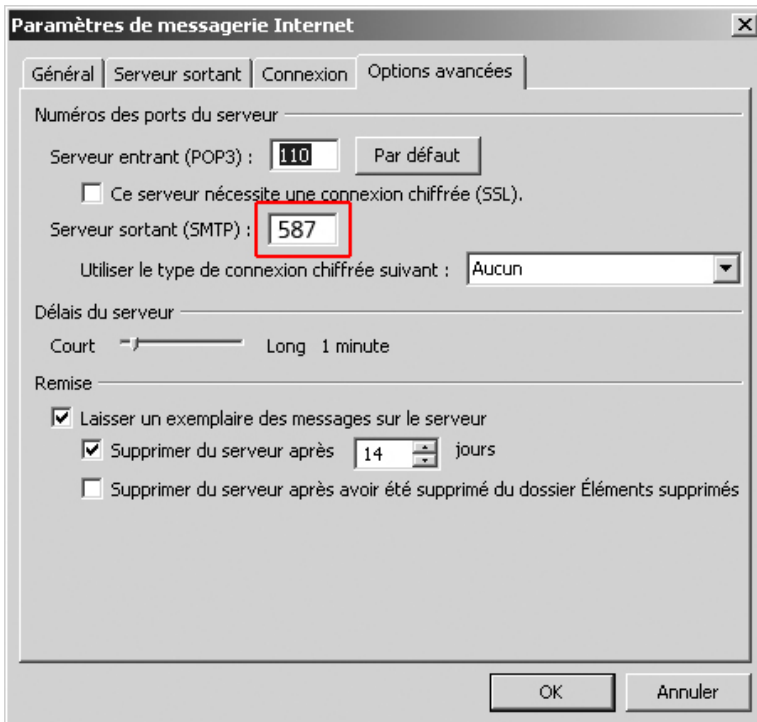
Paramètres de messagerie Internet

×

Général | Serveur sortant | Connexion | Options avancées

Numéros des ports du serveur

Serveur entrant (POP3) : 110 Par défaut

Ce serveur nécessite une connexion chiffrée (SSL).

Serveur sortant (SMTP) : 587

Utiliser le type de connexion chiffrée suivant : Aucun

Délais du serveur

Court Long 1 minute

Remise

Laisser un exemplaire des messages sur le serveur

Supprimer du serveur après 14 jours

Supprimer du serveur après avoir été supprimé du dossier Éléments supprimés

OK Annuler